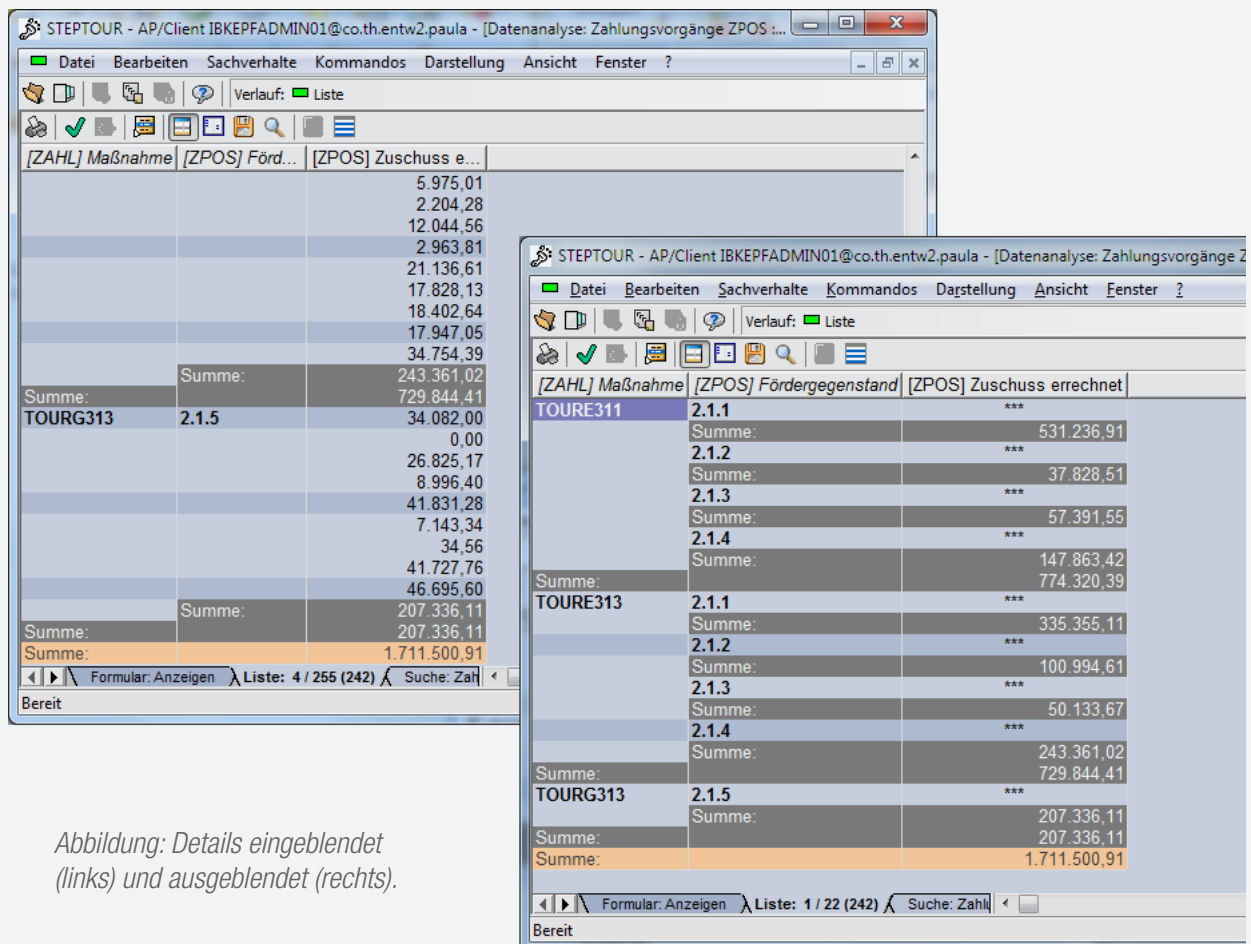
STEPTOUR - AP/Client IBKEPFADMIN01@co.th.entw2.paula - [Datenanalyse: Zahlungsvorgänge ZPOS :...

Datei Bearbeiten Sachverhalte Kommandos Darstellung Ansicht Fenster ?

Verlauf: Liste

| [ZAHL] Maßnahme | [ZPOS] Förd... | [ZPOS] Zuschuss e... |
|---|---|---|
| | | 5.975,01 |
| | | 2.204,28 |
| | | 12.044,56 |
| | | 2.963,81 |
| | | 21.136,61 |
| | | 17.828,13 |
| | | 18.402,64 |
| | | 17.947,05 |
| | | 34.754,39 |
| | Summe: | 243.361,02 |
| Summe: | | 729.844,41 |
| TOURG313 | 2.1.5 | 34.082,00 |
| | | 0,00 |
| | | 26.825,17 |
| | | 8.996,40 |
| | | 41.831,28 |
| | | 7.143,34 |
| | | 34,56 |
| | | 41.727,76 |
| | | 46.695,60 |
| | Summe: | 207.336,11 |
| Summe: | | 207.336,11 |
| Summe: | | 1.711.500,91 |

Formular: Anzeigen Liste: 4 / 255 (242) Suche: Zah

Bereit

STEPTOUR - AP/Client IBKEPFADMIN01@co.th.entw2.paula - [Datenanalyse: Zahlungsvorgänge Z

Datei Bearbeiten Sachverhalte Kommandos Darstellung Ansicht Fenster ?

Verlauf: Liste

| [ZAHL] Maßnahme | [ZPOS] Fördergegenstand | [ZPOS] Zuschuss errechnet |
|---|---|---|
| TOURE311 | 2.1.1 | *** |
| | Summe: | 531.236,91 |
| | 2.1.2 | *** |
| | Summe: | 37.828,51 |
| | 2.1.3 | *** |
| | Summe: | 57.391,55 |
| | 2.1.4 | *** |
| | Summe: | 147.863,42 |
| Summe: | | 774.320,39 |
| TOURE313 | 2.1.1 | *** |
| | Summe: | 335.355,11 |
| | 2.1.2 | *** |
| | Summe: | 100.994,61 |
| | 2.1.3 | *** |
| | Summe: | 50.133,67 |
| | 2.1.4 | *** |
| | Summe: | 243.361,02 |
| Summe: | | 729.844,41 |
| TOURG313 | 2.1.5 | *** |
| | Summe: | 207.336,11 |
| Summe: | | 207.336,11 |
| Summe: | | 1.711.500,91 |

Formular: Anzeigen Liste: 1 / 22 (242) Suche: Zahlu

Bereit

Abbildung: Details eingeblendet (links) und ausgeblendet (rechts).